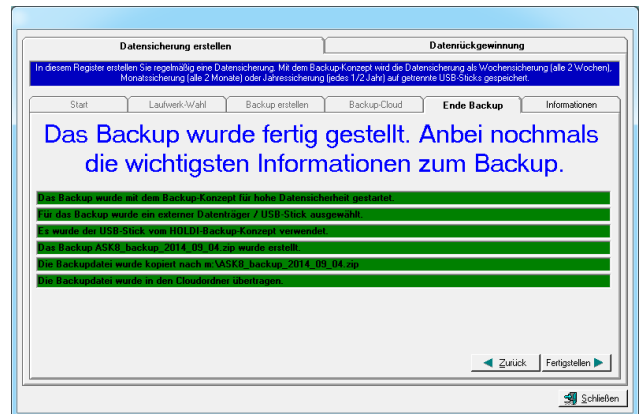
Datensicherung erstellen

Datenrückgewinnung

In diesem Register erstellen Sie regelmäßig eine Datensicherung. Mit dem Backup-Konzept wird die Datensicherung als Wochensicherung (alle 2 Wochen), Monatssicherung (alle 2 Monate) oder Jahressicherung (jedes 1/2 Jahr) auf getrennte USB-Sticks gespeichert.

Start

Laufwerk-Wahl

Backup erstellen

Backup-Cloud

Ende Backup

Informationen

Das Backup wurde fertig gestellt. Anbei nochmals die wichtigsten Informationen zum Backup.

Das Backup wurde mit dem Backup-Konzept für hohe Datensicherheit gestartet.

Für das Backup wurde ein externer Datenträger / USB-Stick ausgewählt.

Es wurde der USB-Stick vom HOLDI-Backup-Konzept verwendet.

Das Backup ASK8_backup_2014_09_04.zip wurde erstellt.

Die Backupdatei wurde kopiert nach m:\ASK8_backup_2014_09_04.zip

Die Backupdatei wurde in den Cloudordner übertragen.

Zurück

Fertigstellen

Schließen